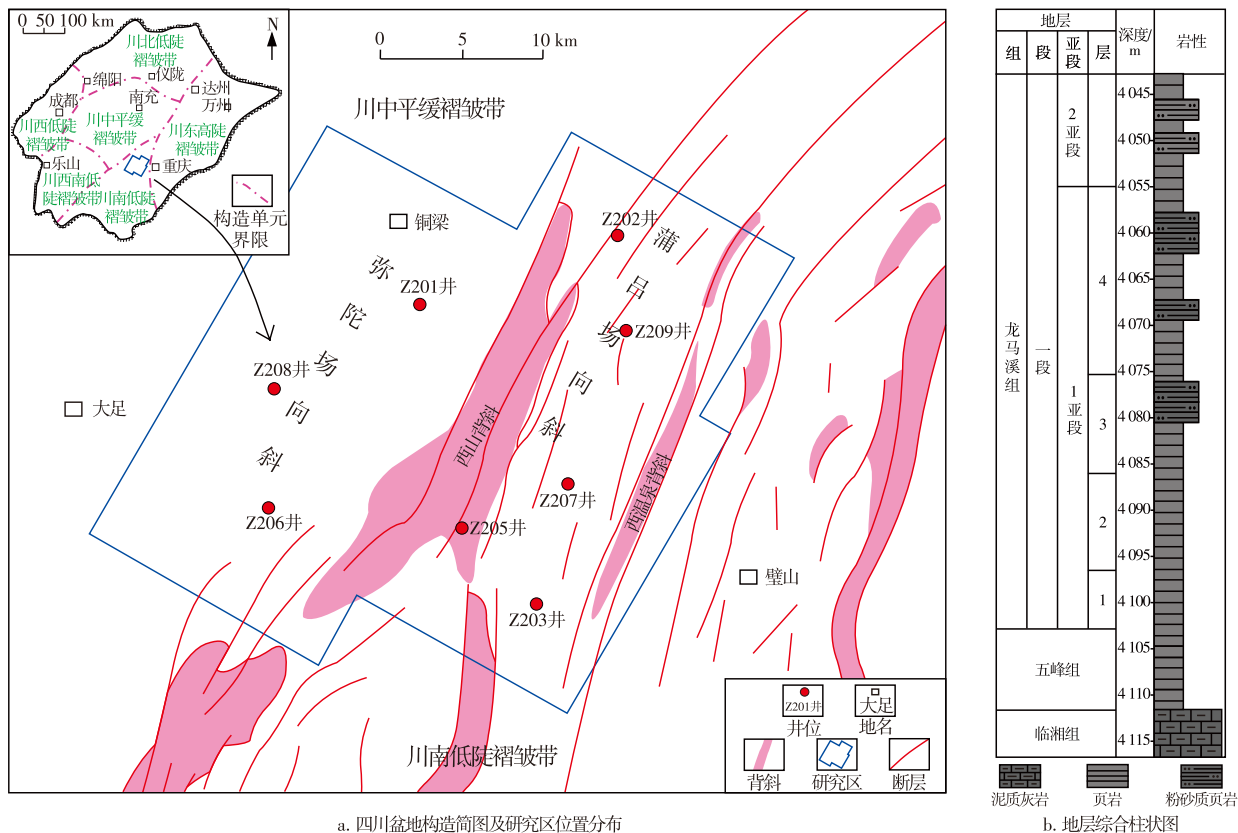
0 50 100 km
N
川北低陡褶皱带
绵阳
仪陇
成都
南充
达州
万州
川西低陡褶皱带
川中平缓褶皱带
川东高陡褶皱带
乐山
重庆
川西南低陡褶皱带
川南低陡褶皱带
构造单元界限

0 5 10 km
川中平缓褶皱带
铜梁
Z202井
蒲吕场向斜
Z209井
弥陀场向斜
Z201井
Z208井
大足
西山背斜
Z207井
西温泉背斜
Z206井
Z205井
璧山
Z203井
川南低陡褶皱带
Z201井
井位
大足
地名
背斜
研究区
断层

a. 四川盆地构造简图及研究区位置分布

| 地层 | | | | 深度/m | 岩性 |
|---|---|---|---|---|---|
| 组 | 段 | 亚段 | 层 | | |
| 龙马溪组 | 一段 | 2亚段 | | 4 045 4 050 4 055 | |
| | | 1亚段 | 4 | 4 060 4 065 4 070 | |
| | | | 3 | 4 075 4 080 4 085 | |
| | | | 2 | 4 090 4 095 | |
| | | | 1 | 4 100 | |
| 五峰组 | | | | 4 105 4 110 | |
| 临湘组 | | | | 4 115 | |

泥质灰岩
页岩
粉砂质页岩

b. 地层综合柱状图